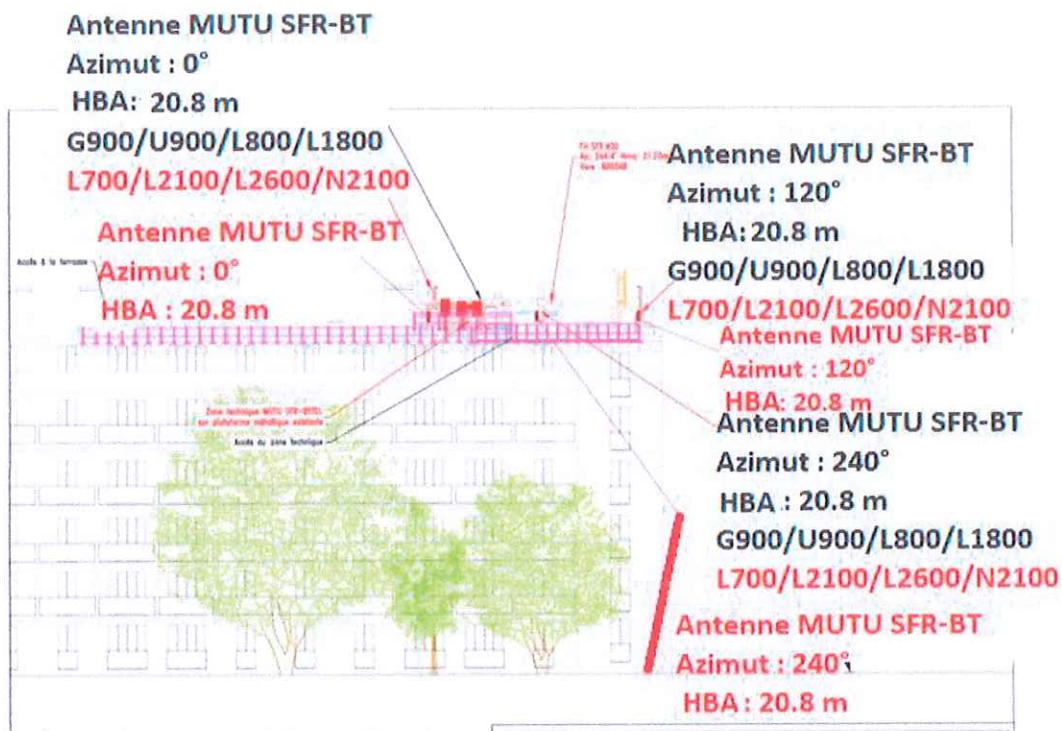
Antenne MUTU SFR-BT
Azimut : 0°
HBA: 20.8 m
G900/U900/L800/L1800
L700/L2100/L2600/N2100

Antenne MUTU SFR-BT
Azimut : 0°
HBA : 20.8 m

Accès à la terrasse

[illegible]

Antenne MUTU SFR-BT
Azimut : 120°
HBA: 20.8 m
G900/U900/L800/L1800
L700/L2100/L2600/N2100

Antenne MUTU SFR-BT
Azimut : 120°
HBA: 20.8 m

Zone technique MUTU SFR-BYTEL sur plateforme métallique existante

Accès du zone technique

Antenne MUTU SFR-BT
Azimut : 240°
HBA : 20.8 m
G900/U900/L800/L1800
L700/L2100/L2600/N2100

Antenne MUTU SFR-BT
Azimut : 240°
HBA : 20.8 m